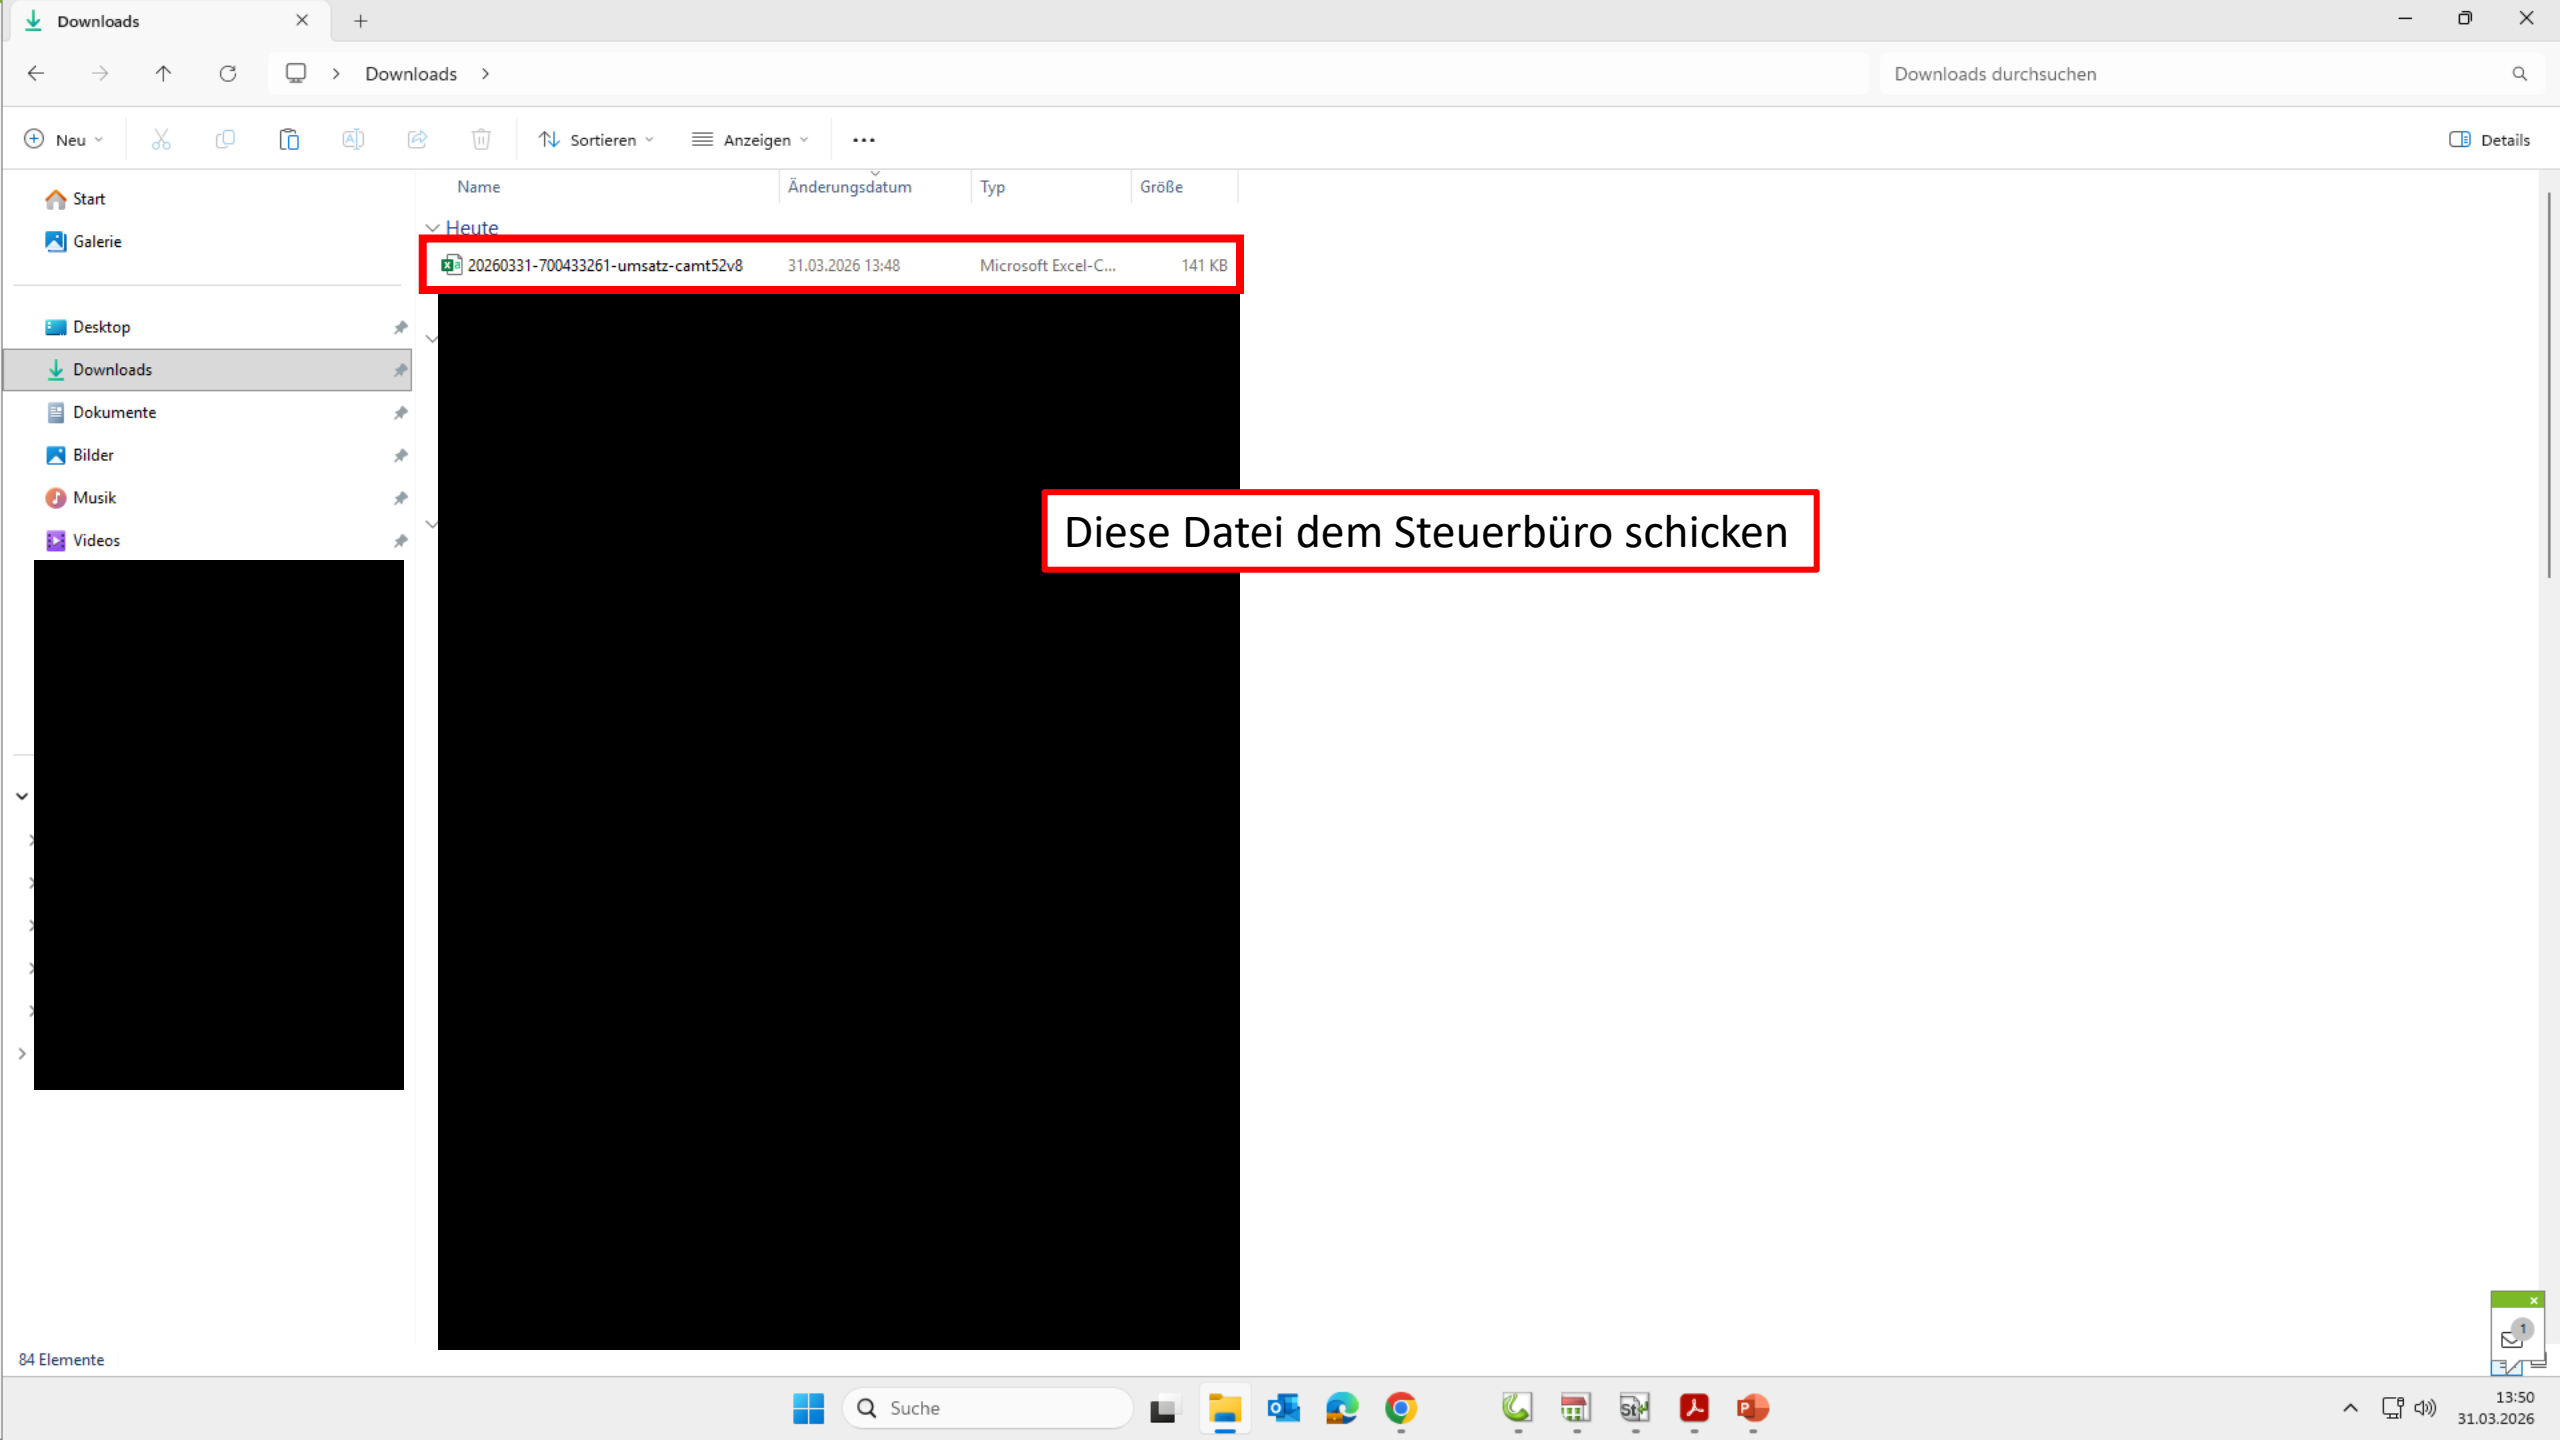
Downloads

Downloads

Downloads durchsuchen

Neu

Sortieren

Anzeigen

...

Details

Start

Galerie

Desktop

Downloads

Dokumente

Bilder

Musik

Videos

| Name | Änderungsdatum | Typ | Größe |
|---|---|---|---|
| Heute | | | |
| 20260331-700433261-umsatz-camt52v8 | 31.03.2026 13:48 | Microsoft Excel-C... | 141 KB |

Diese Datei dem Steuerbüro schicken

84 Elemente

Suche

13:50
31.03.2026